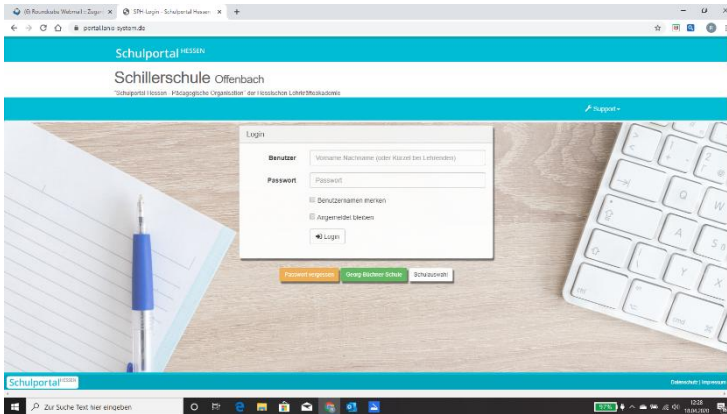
(6) Roundcube Webmail :: Zugan × SPH-Login - Schulportal Hessen × +

portal.lanis-system.de

Schulportal HESSEN

Schillerschule Offenbach

"Schulportal Hessen - Pädagogische Organisation" der Hessischen Lehrkräfteakademie

Support

Login

Benutzer Vorname.Nachname (oder Kürzel bei Lehrenden)

Passwort Passwort

Benutzernamen merken

Angemeldet bleiben

Login

Passwort vergessen | Georg-Büchner-Schule | Schulauswahl

Schulportal HESSEN

Datenschutz | Impressum

Zur Suche Text hier eingeben

12:28